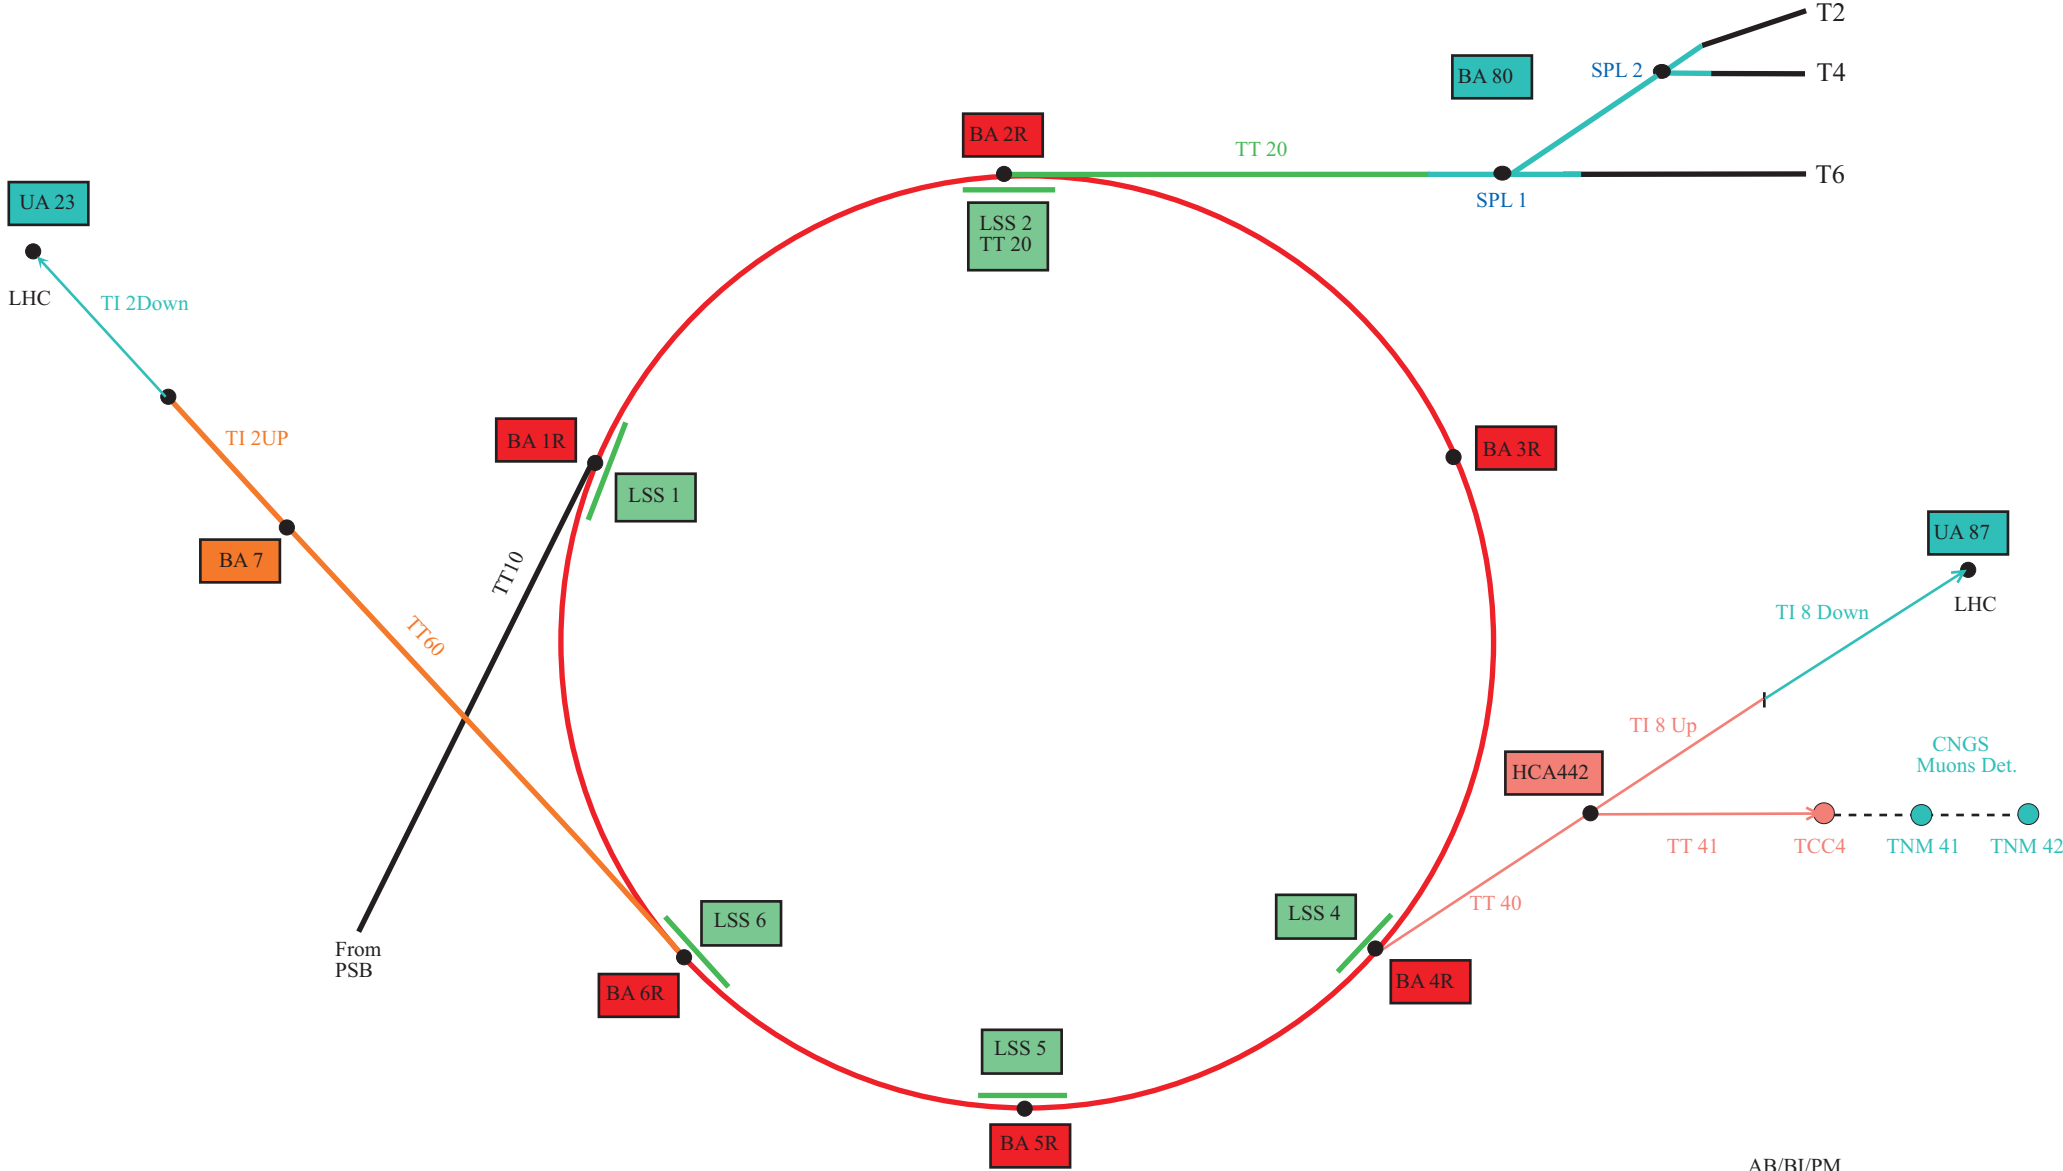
T2
BA 80
SPL 2
T4
BA 2R
TT 20
T6
SPL 1
LSS 2
TT 20
UA 23
LHC
TI 2Down
TI 2UP
BA 1R
LSS 1
BA 3R
BA 7
TT10
TT60
UA 87
LHC
TI 8 Down
TI 8 Up
CNGS
Muons Det.
HCA442
TT 41
TCC4
TNM 41
TNM 42
TT 40
LSS 4
LSS 6
From
PSB
BA 6R
BA 4R
LSS 5
BA 5R
AB/BI/PM